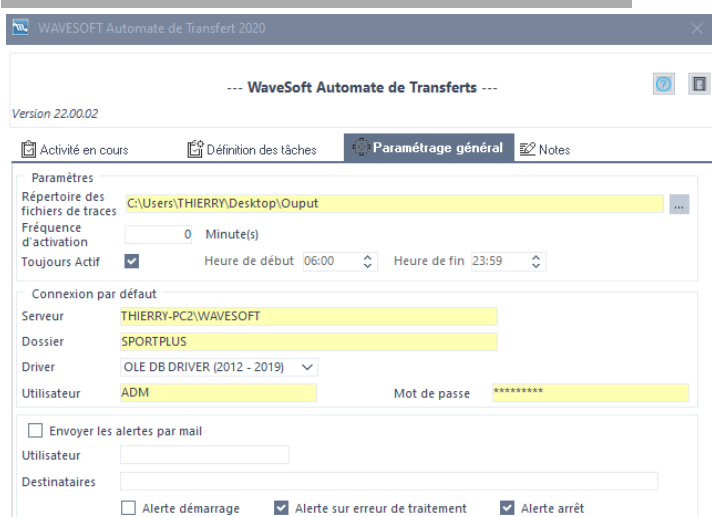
WAVESOFT Automate de Transfert 2020

--- WaveSoft Automate de Transferts ---

Version 22.00.02

Activité en cours
Définition des tâches
Paramétrage général
Notes

Paramètres

Répertoire des fichiers de traces C:\Users\THIERRY\Desktop\Ouput ...

Fréquence d'activation 0 Minute(s)

Toujours Actif Heure de début 06:00 Heure de fin 23:59

Connexion par défaut

Serveur THIERRY-PC2\WAVESOFT

Dossier SPORTPLUS

Driver OLE DB DRIVER (2012 - 2019)

Utilisateur ADM Mot de passe *********

Envoyer les alertes par mail

Utilisateur

Destinataires

Alerte démarrage Alerte sur erreur de traitement Alerte arrêt